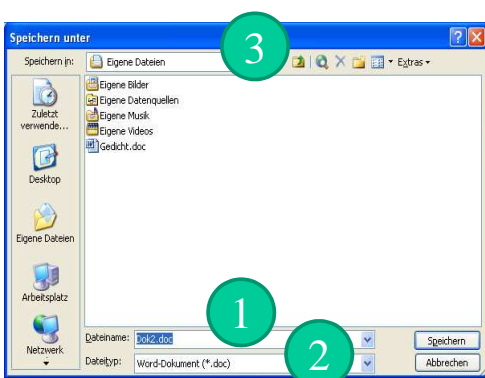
Speichern unter

Speichern in: Eigene Dateien

3

Extras

Zuletzt verwende...

Desktop

Eigene Dateien

Arbeitsplatz

Netzwerk

Eigene Bilder
Eigene Datenquellen
Eigene Musik
Eigene Videos
Gedicht.doc

1

Dateiname: Dok2.doc

Speichern

Dateityp: Word-Dokument (*.doc)

2

Abbrechen